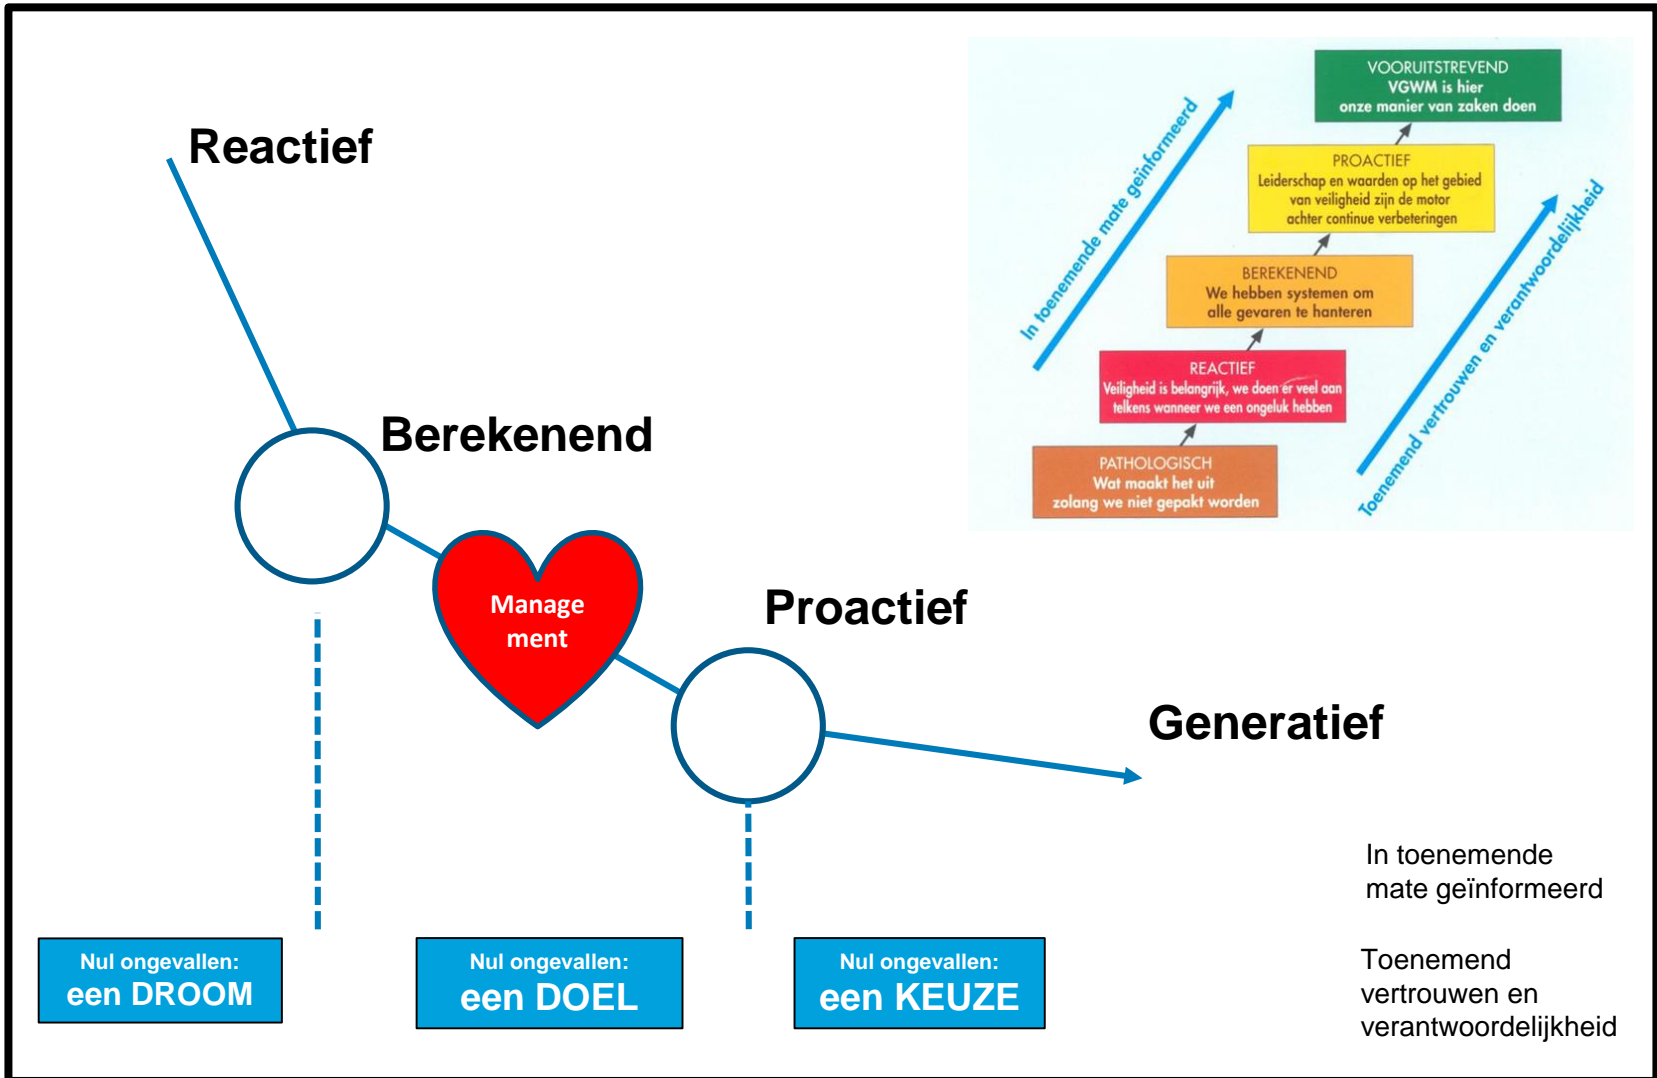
Reactief

Berekenend

Manage
ment

Proactief

Generatief

In toenemende mate geïnformeerd

VOORUITSTREVEND
VGWM is hier
onze manier van zaken doen

PROACTIEF
Leiderschap en waarden op het gebied van veiligheid zijn de motor achter continue verbeteringen

BEREKENEND
We hebben systemen om alle gevaren te hanteren

REACTIEF
Veiligheid is belangrijk, we doen er veel aan telkens wanneer we een ongeluk hebben

PATHOLOGISCH
Wat maakt het uit zolang we niet gepakt worden

Toenemend vertrouwen en verantwoordelijkheid

Nul ongevallen:
een DROOM

Nul ongevallen:
een DOEL

Nul ongevallen:
een KEUZE

In toenemende mate geïnformeerd

Toenemend vertrouwen en verantwoordelijkheid